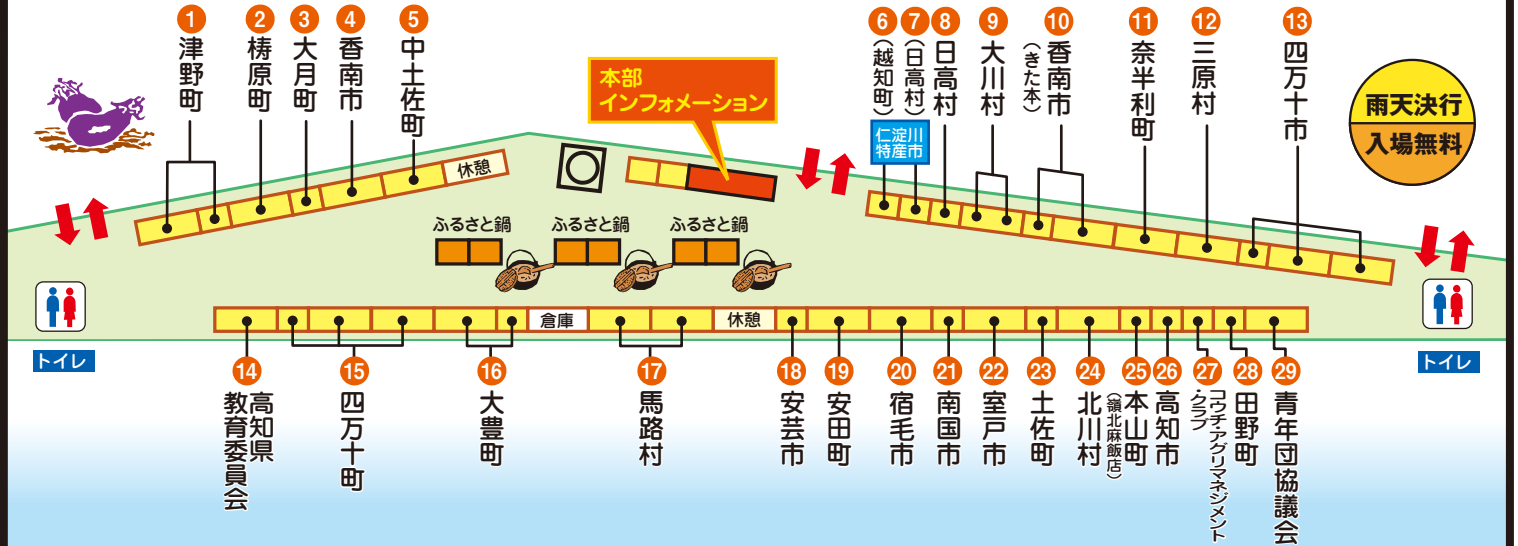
1 津野町
2 梼原町
3 大月町
4 香南市
5 中土佐町
休憩
本部
インフォメーション
6（越知町）
7（日高村）
8 日高村
9 大川村
10 香南市（きた本）
11 奈半利町
12 三原村
13 四万十市
仁淀川特産市
雨天決行
入場無料
ふるさと鍋
ふるさと鍋
ふるさと鍋
トイレ
トイレ
倉庫
休憩
14 高知県教育委員会
15 四万十町
16 大豊町
17 馬路村
18 安芸市
19 安田町
20 宿毛市
21 南国市
22 室戸市
23 土佐町
24 北川村
25 本山町（嶺北麻飯店）
26 高知市
27（コウチアグリマネジメントクラブ）
28 田野町
29 青年団協議会